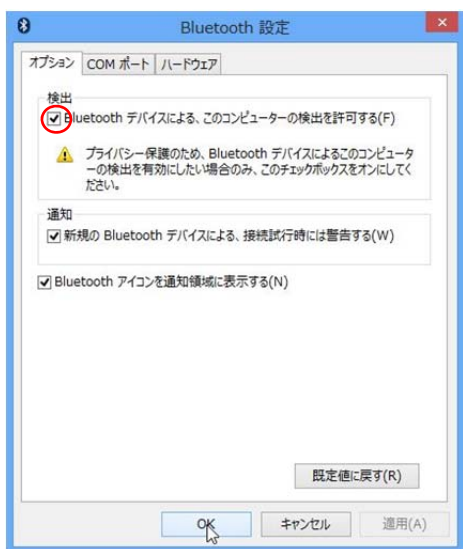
Bluetooth 設定

オプション
COM ポート
ハードウェア

検出

Bluetooth デバイスによる、このコンピューターの検出を許可する(F)

プライバシー保護のため、Bluetooth デバイスによるこのコンピューターの検出を有効にしたい場合のみ、このチェックボックスをオンにしてください。

通知

新規の Bluetooth デバイスによる、接続試行時には警告する(W)

Bluetooth アイコンを通知領域に表示する(N)

既定値に戻す(R)

OK
キャンセル
適用(A)